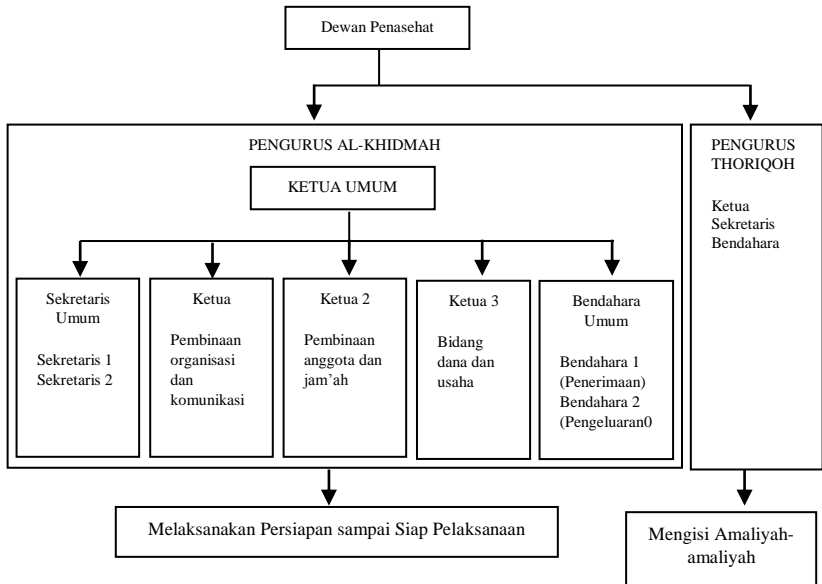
Dewan Penasehat

PENGURUS AL-KHIDMAH

KETUA UMUM

Sekretaris Umum

Sekretaris 1
Sekretaris 2

Ketua

Pembinaan organisasi dan komunikasi

Ketua 2

Pembinaan anggota dan jam'ah

Ketua 3

Bidang dana dan usaha

Bendahara Umum

Bendahara 1 (Penerimaan)
Bendahara 2 (Pengeluaran0

PENGURUS THORIQOH

Ketua
Sekretaris
Bendahara

Melaksanakan Persiapan sampai Siap Pelaksanaan

Mengisi Amaliyah-amaliyah